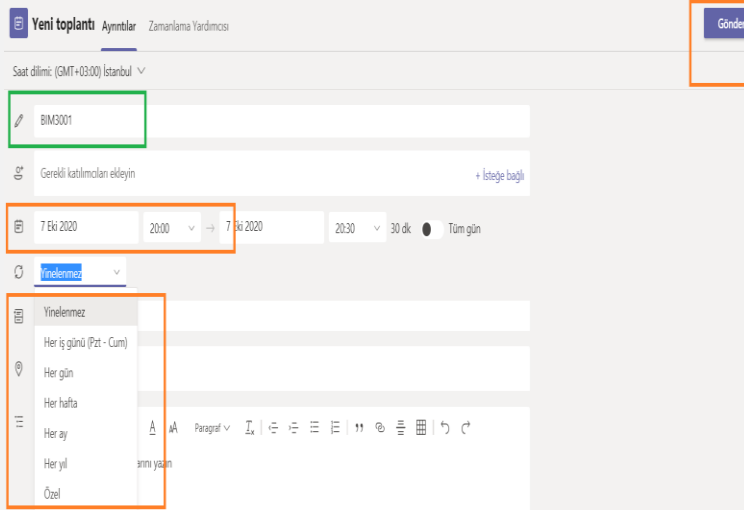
Yeni toplantı Ayrıntılar Zamanlama Yardımcısı

Gönder

Saat dilimi: (GMT+03:00) İstanbul

BIM3001

Gerekli katılımcıları ekleyin

+ İsteğe bağlı

7 Eki 2020 20:00 → 7 Eki 2020 20:30 30 dk Tüm gün

Yinelenmez

Yinelenmez
Her iş günü (Pzt - Cum)
Her gün
Her hafta
Her ay
Her yıl
Özel

Paragraf

anını yazın